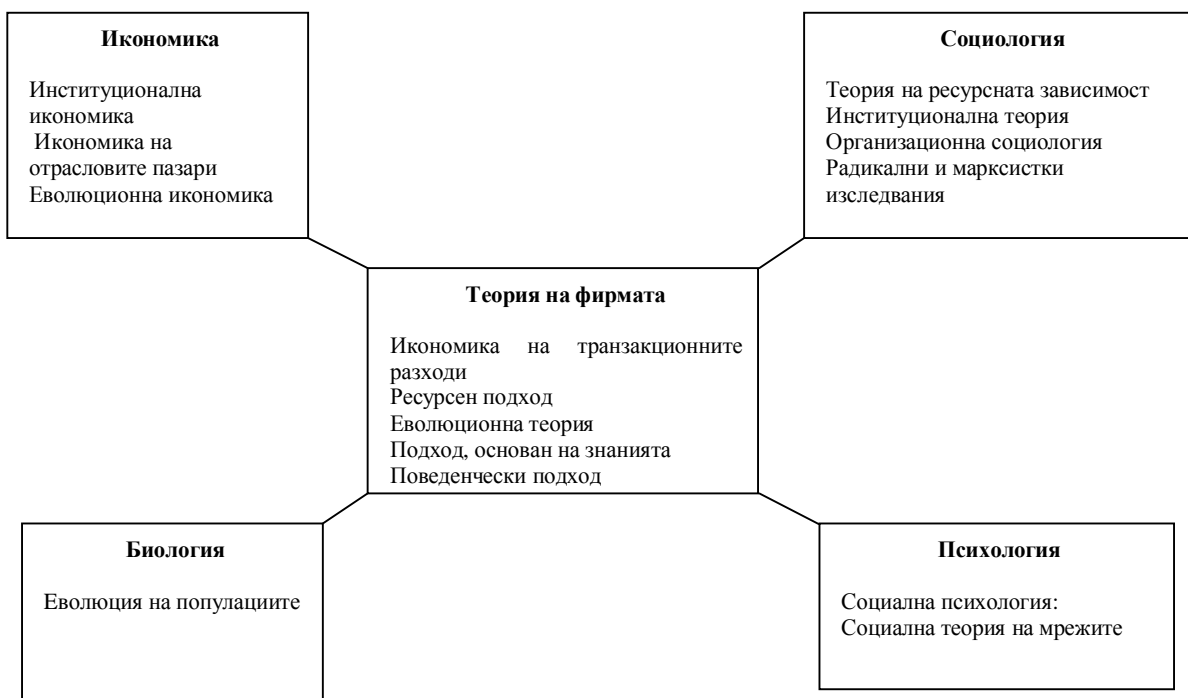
**Икономика**

Институционална икономика
Икономика на отрасловите пазари
Еволюционна икономика

**Социология**

Теория на ресурсната зависимост
Институционална теория
Организационна социология
Радикални и марксистки изследвания

**Теория на фирмата**

Икономика на транзакционните разходи
Ресурсен подход
Еволюционна теория
Подход, основан на знанията
Поведенчески подход

**Биология**

Еволюция на популациите

**Психология**

Социална психология:
Социална теория на мрежите